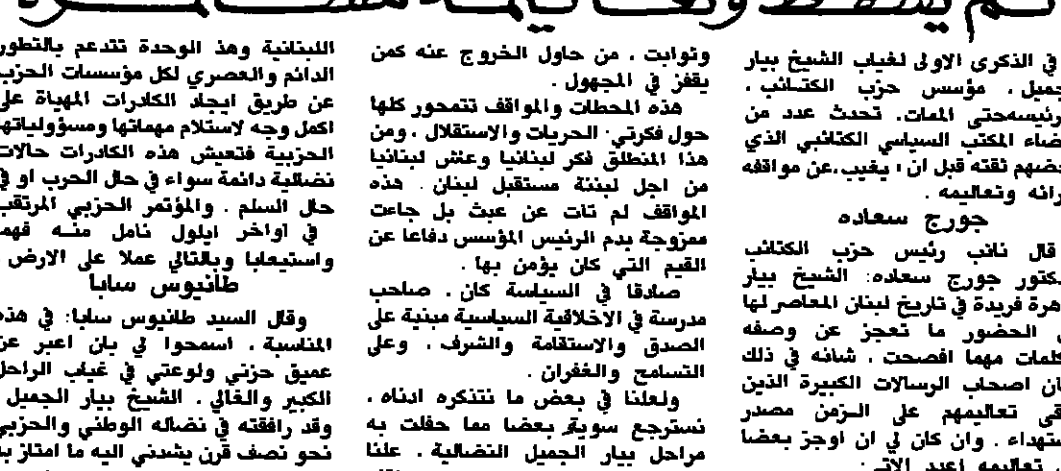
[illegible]

في الذكرى الاولى لغياب الشيخ بيار الجميل ، مؤسس حزب الكتائب ، ورئيسه حتى الممات، تحدث عدد من اعضاء المكتب السياسي الكتائبي الذي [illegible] نقته قبل ان يغيب عن مواقفه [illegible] وتعاليمه .

جورج سعاده

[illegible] قال نائب رئيس حزب الكتائب الدكتور جورج سعاده: الشيخ بيار ظاهرة فريدة في تاريخ لبنان المعاصر لها من الحضور ما تعجز عن وصفه الكلمات مهما افصحت ، شانه في ذلك شان اصحاب الرسالات الكبيرة الذين تبقى تعاليمهم على الزمن مصدر استهداء . وان كان لي ان اوجز بعضا من تعاليمه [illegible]

وثوابت ، من حاول الخروج عنه كمن يقفز في المجهول .

هذه المحطات والمواقف تتمحور كلها حول فكرتي الحريات والاستقلال ، ومن هذا المنطلق فكر لبنانيا وعش لبنانيا من اجل لبننة مستقبل لبنان . هذه المواقف لم تات عن عبث بل جاءت ممزوجة بدم الرئيس المؤسس دفاعا عن القيم التي كان يؤمن بها .

صادقا في السياسة كان ، صاحب مدرسة في الاخلاقية السياسية مبنية على الصدق والاستقامة والشرف ، وعلى التسامح والغفران .

ولعلنا في بعض ما نتذكره ادناه ، نسترجع سوية بعضا مما حفلت به مراحل بيار الجميل النضالية . علنا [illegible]

اللبنانية وهذ الوحدة تتدعم بالتطور الدائم والعصري لكل مؤسسات الحزب عن طريق ايجاد الكادرات المهياة على اكمل وجه لاستلام مهماتها ومسؤولياتها الحزبية فتعيش هذه الكادرات حالات نضالية دائمة سواء في حال الحرب او في حال السلم . والمؤتمر الحزبي المرتقب في اواخر ايلول نامل منه فهما واستيعابا وبالتالي عملا على الارض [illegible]

طانيوس سابا

وقال السيد طانيوس سابا: في هذه المناسبة ، اسمحوا لي بان اعبر عن عميق حزني ولوعتي في غياب الراحل الكبير والغالي ، الشيخ بيار الجميل وقد رافقته في نضاله الوطني والحزبي نحو نصف قرن يشدني اليه ما امتاز به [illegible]